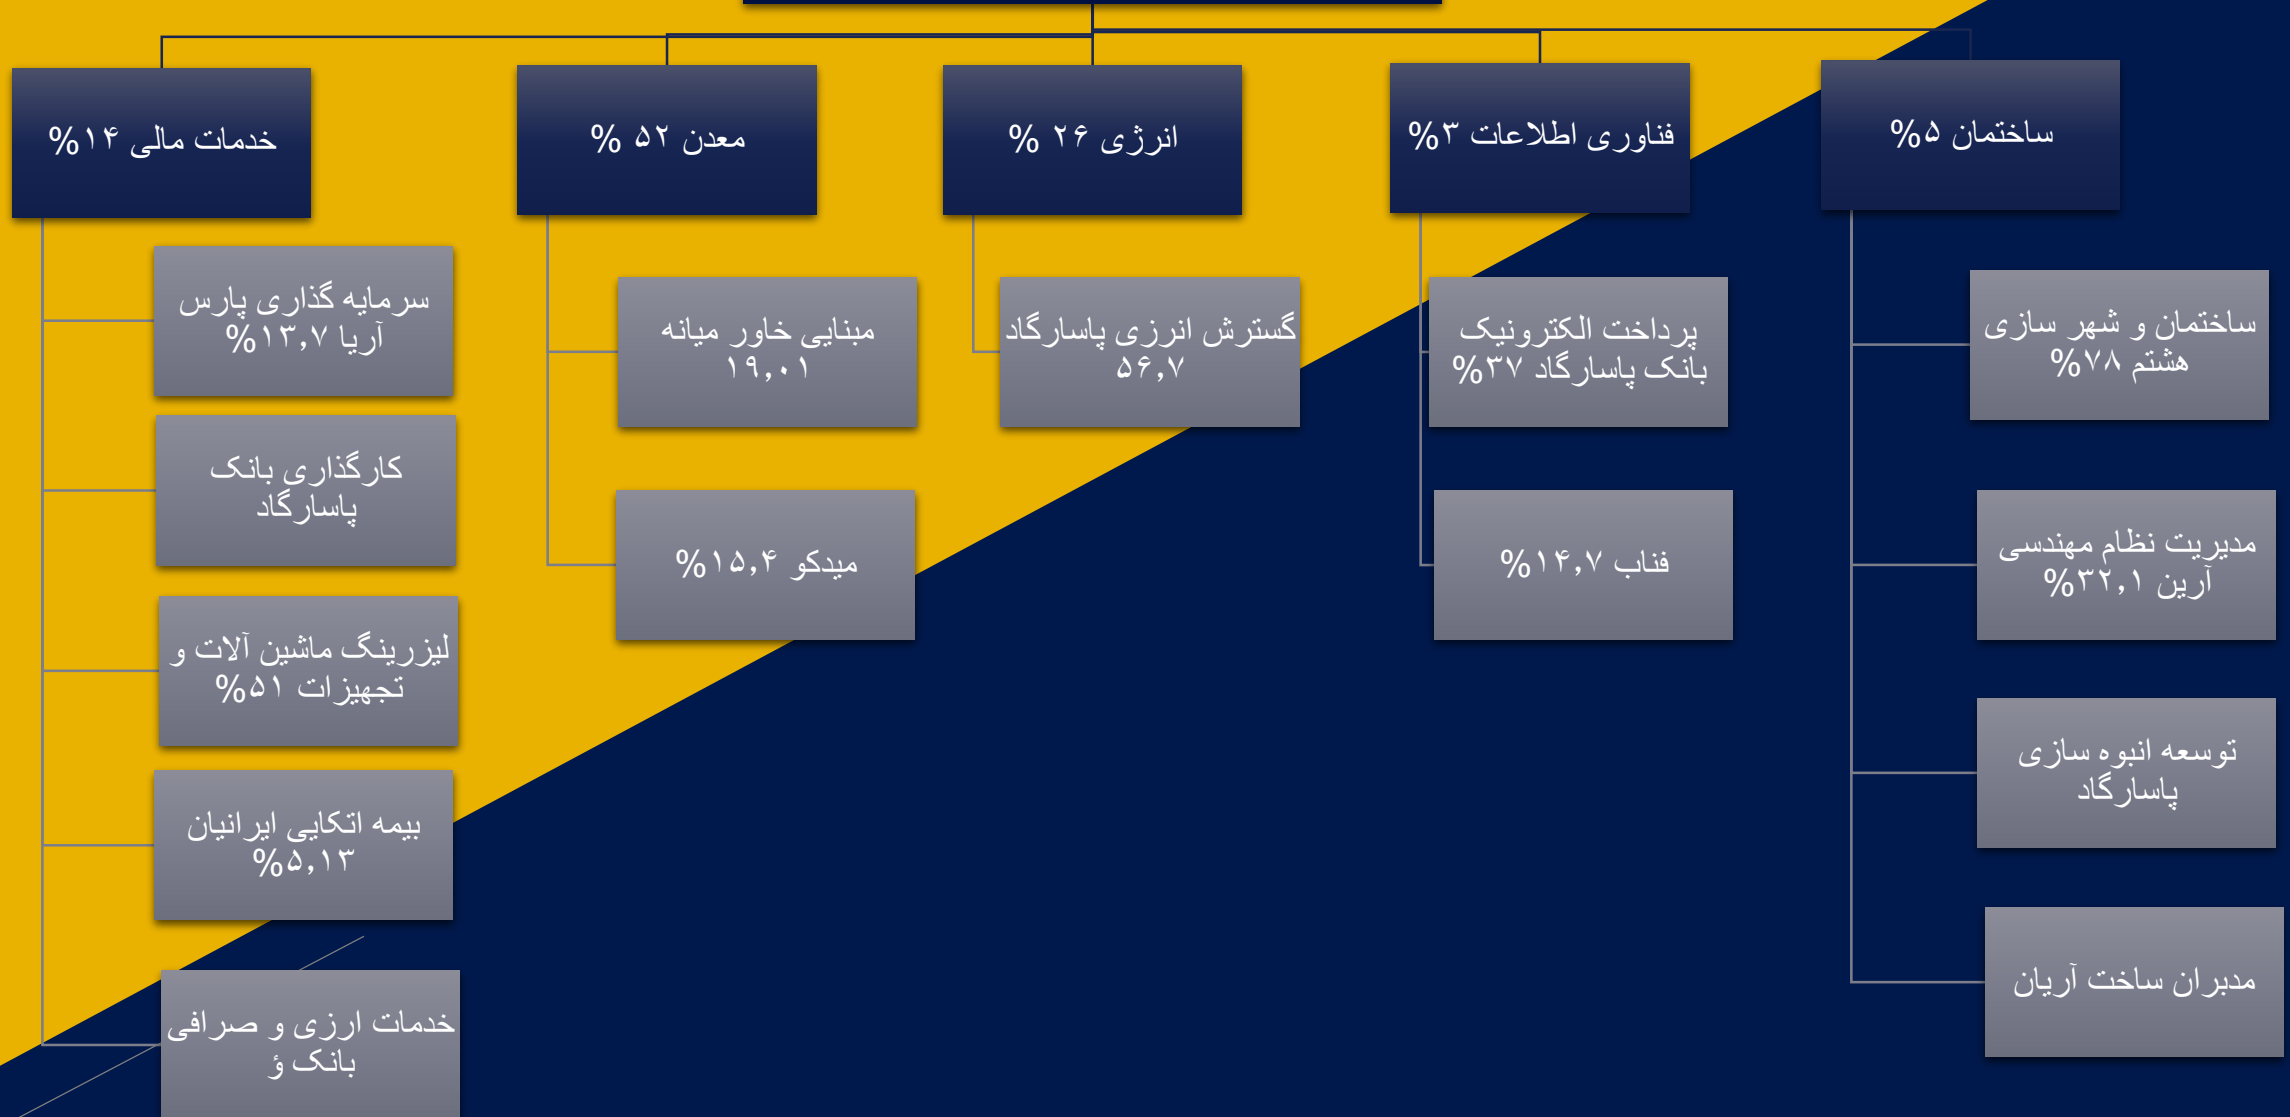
ساختمان ۵%

فناوری اطلاعات ۳%

انرژی ۲۶ %

معدن ۵۲ %

خدمات مالی ۱۴%

ساختمان و شهر سازی هشتم ۷۸%

مدیریت نظام مهندسی آرین ۳۲,۱%

توسعه انبوه سازی پاسارگاد

مدیران ساخت آریان

پرداخت الکترونیک بانک پاسارگاد ۳۷%

فناپ ۱۴,۷%

گسترش انرژی پاسارگاد ۵۶,۷

مبنایی خاور میانه ۱۹,۰۱

میدکو ۱۵,۴%

سرمایه گذاری پارس آریا ۱۳,۷%

کارگذاری بانک پاسارگاد

لیزرینگ ماشین آلات و تجهیزات ۵۱%

بیمه اتکایی ایرانیان ۵,۱۳%

خدمات ارزی و صرافی بانک پ